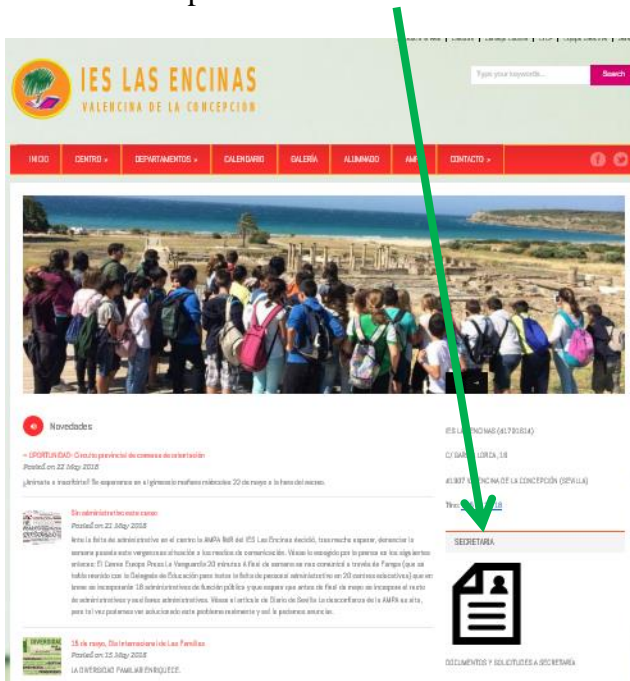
IES LAS ENCINAS
VALENCINA DE LA CONCEPCIÓN

Type your keywords...
Search

INICIO
CENTRO »
DEPARTAMENTOS »
CALENDARIO
GALERÍA
ALUMNADO
AMPA
CONTACTO »

Novedades

» OPORTUNIDAD: Circuito provincial de caminos de orientación
Posted on 22 May 2018
¡Anímate a inscribirte! Te esperamos en el gimnasio mañana miércoles 23 de mayo a la hora del recreo.

Sin administrativo este curso
Posted on 21 May 2018
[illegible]

15 de mayo, Día Internacional de Las Familias
Posted on 15 May 2018
LA DIVERSIDAD FAMILIAR ENRIQUECE.

IES LAS ENCINAS (41701614)
C/ DARÍO LORCA, 16
41907 VALENCINA DE LA CONCEPCIÓN (SEVILLA)
Tlno: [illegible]

SECRETARÍA

DOCUMENTOS Y SOLICITUDES A SECRETARÍA